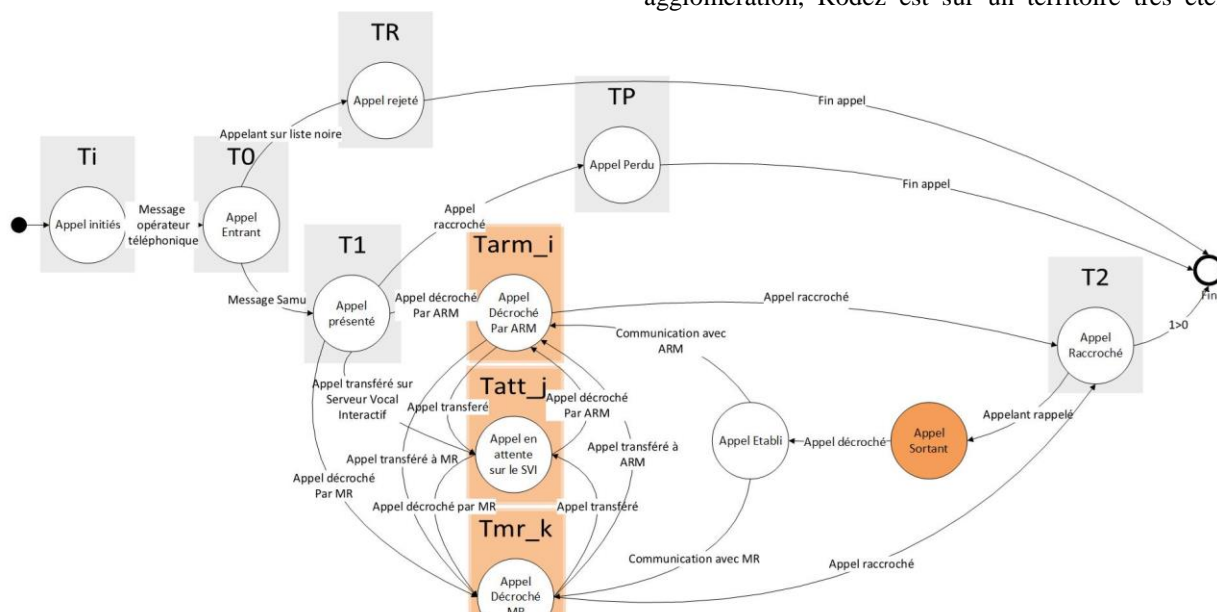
agglomération, Rodez est sur un territoire très éte

TR

Appel rejeté

Fin appel

TP

Appel Perdu

Fin appel

Appelant sur liste noire

Ti

Appel initiés

Message opérateur téléphonique

T0

Appel Entrant

Fin

Appel raccroché

T1

Tarm_i

T2

Message Samu

Appel présenté

Appel décroché Par ARM

Appel Décroché Par ARM

Appel raccroché

Appel Raccroché

1>0

Communication avec ARM

Tatt_j

Appel transféré sur Serveur Vocal Interactif

Appel transferé

Appel décroché Par ARM

Appelant rappelé

Appel en attente sur le SVI

Appel Etabli

Appel décroché

Appel Sortant

Appel transféré à MR

Appel transféré à ARM

Appel décroché Par MR

Appel décroché par MR

Appel transferé

Tmr_k

Communication avec MR

Appel raccroché

Appel Décroché MR